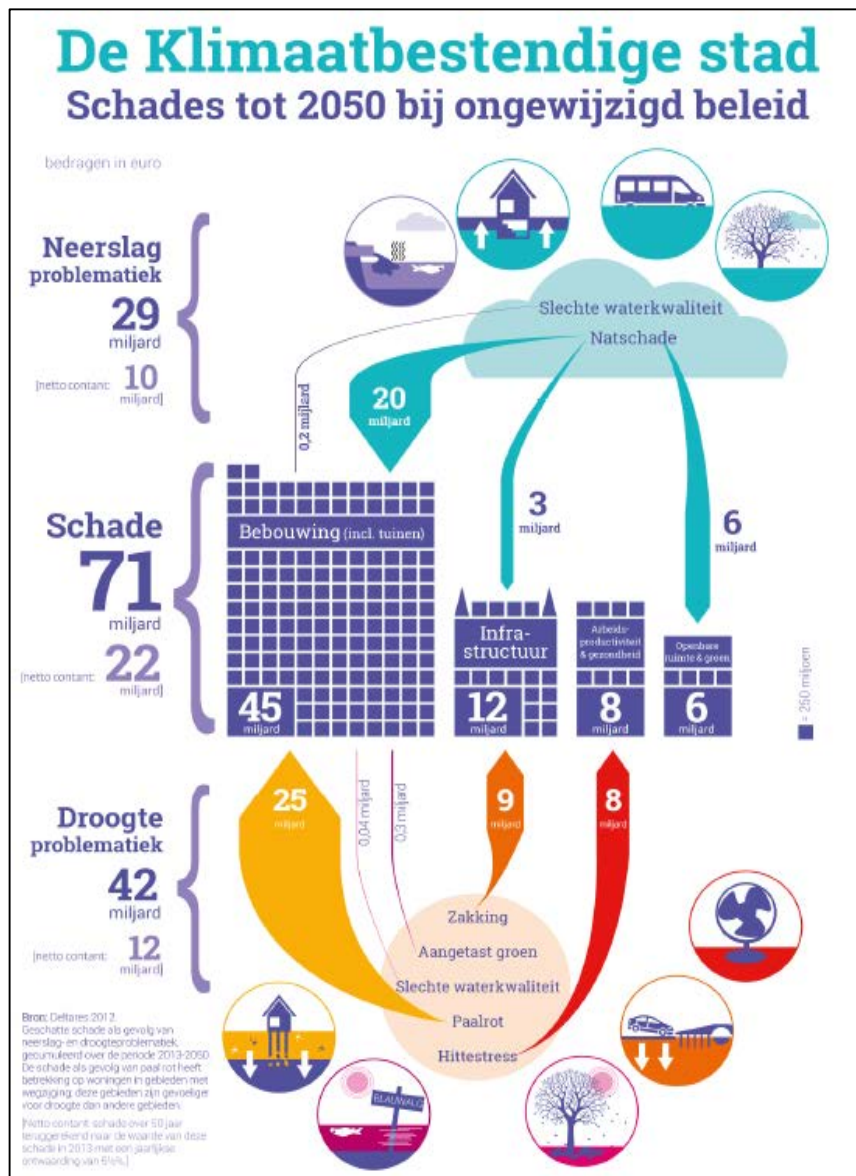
De Klimaatbestendige stad
Schades tot 2050 bij ongewijzigd beleid

bedragen in euro

Neerslag problematiek
29 miljard
[netto contant: 10 miljard]

Slechte waterkwaliteit
Natschade

0,2 miljard
20 miljard
3 miljard
6 miljard

Schade
71 miljard
[netto contant: 22 miljard]

Bebouwing (incl. tuinen)
45 miljard
Infra-structuur
12 miljard
Arbeids-productiviteit & gezondheid
8 miljard
Openbare ruimte & groen
6 miljard
= 250 miljoen

Droogte problematiek
42 miljard
[netto contant: 12 miljard]

25 miljard
0,04 miljard
0,3 miljard
9 miljard
8 miljard

Zakking
Aangetast groen
Slechte waterkwaliteit
Paalrot
Hittestress

BLAUWALG

Bron: Deltares 2012.
Geschatte schade als gevolg van neerslag- en droogteproblematiek, gecumuleerd over de periode 2013-2050. De schade als gevolg van paalrot heeft betrekking op woningen in gebieden met wegzijging; deze gebieden zijn gevoeliger voor droogte dan andere gebieden.

[Netto contant: schade over 50 jaar teruggerekend naar de waarde van deze schade in 2013 met een jaarlijkse ontwaarding van 5½%.]